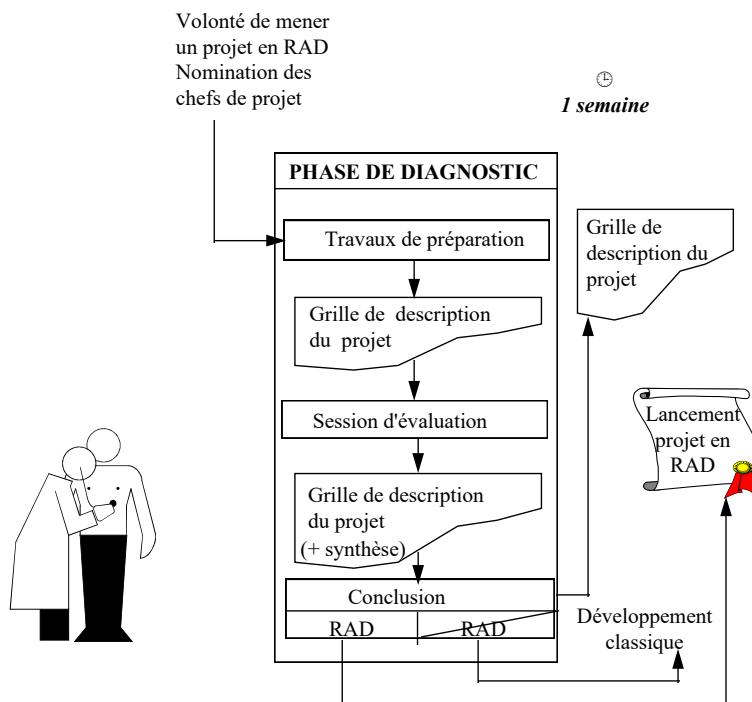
Volonté de mener un projet en RAD Nomination des chefs de projet

1 semaine

PHASE DE DIAGNOSTIC

Travaux de préparation

Grille de description du projet

Session d'évaluation

Grille de description du projet (+ synthèse)

Conclusion

RAD

RAD

Grille de description du projet

Lancement projet en RAD

Développement classique